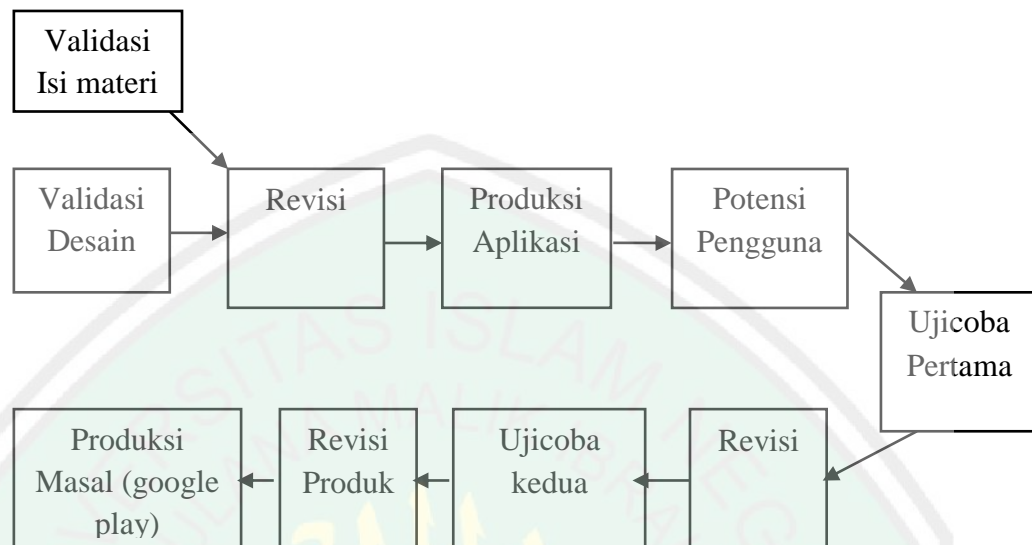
Validasi Isi materi

Validasi Desain

Revisi

Produksi Aplikasi

Potensi Pengguna

Ujicoba Pertama

Revisi

Ujicoba kedua

Revisi Produk

Produksi Masal (google play)

UNIVERSITAS ISLAM NEGERI MAULANA MALIK IBRAHIM